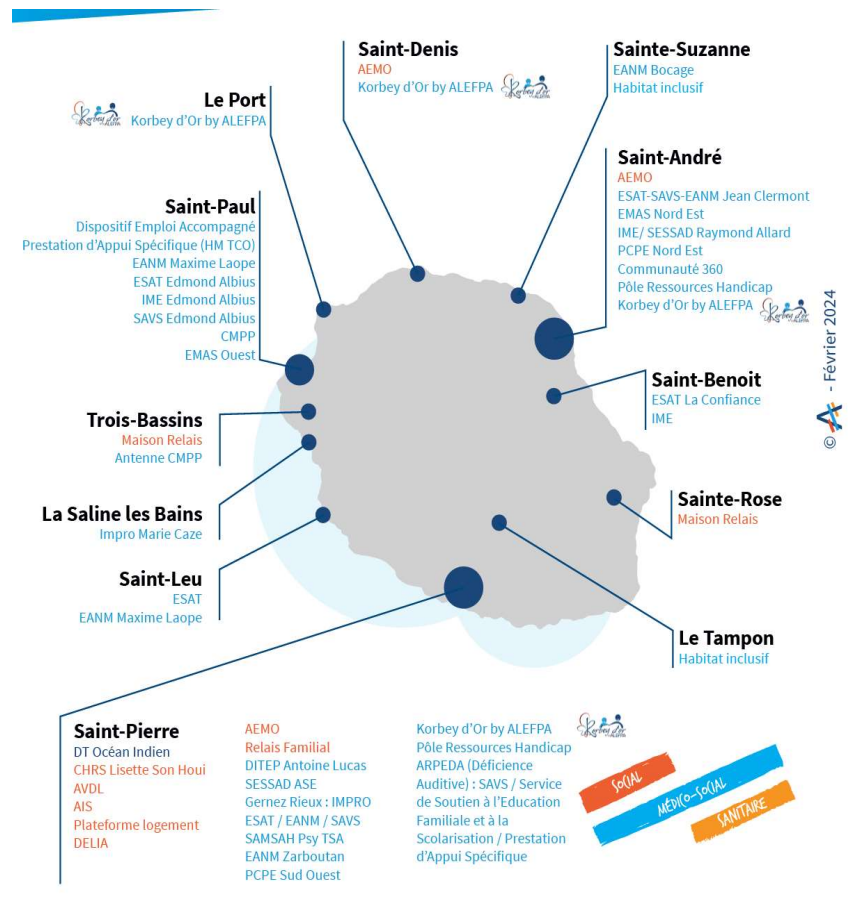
Saint-Denis
AEMO
Korbey d'Or by ALEFPA

Sainte-Suzanne
EANM Bocage
Habitat inclusif

Le Port
Korbey d'Or by ALEFPA

Saint-André
AEMO
ESAT-SAVS-EANM Jean Clermont
EMAS Nord Est
IME/ SESSAD Raymond Allard
PCPE Nord Est
Communauté 360
Pôle Ressources Handicap
Korbey d'Or by ALEFPA

Saint-Paul
Dispositif Emploi Accompagné
Prestation d'Appui Spécifique (HM TCO)
EANM Maxime Laope
ESAT Edmond Albius
IME Edmond Albius
SAVS Edmond Albius
CMPP
EMAS Ouest

Saint-Benoit
ESAT La Confiance
IME

© - Février 2024

Trois-Bassins
Maison Relais
Antenne CMPP

La Saline les Bains
Impro Marie Caze

Sainte-Rose
Maison Relais

Saint-Leu
ESAT
EANM Maxime Laope

Le Tampon
Habitat inclusif

Saint-Pierre
DT Océan Indien
CHRS Lisette Son Houi
AVDL
AIS
Plateforme logement
DELIA

AEMO
Relais Familial
DITEP Antoine Lucas
SESSAD ASE
Gernez Rieux : IMPRO
ESAT / EANM / SAVS
SAMSAH Psy TSA
EANM Zarboutan
PCPE Sud Ouest

Korbey d'Or by ALEFPA
Pôle Ressources Handicap
ARPEDA (Déficience Auditive) : SAVS / Service de Soutien à l'Education Familiale et à la Scolarisation / Prestation d'Appui Spécifique

SOCIAL
MÉDICO-SOCIAL
SANITAIRE